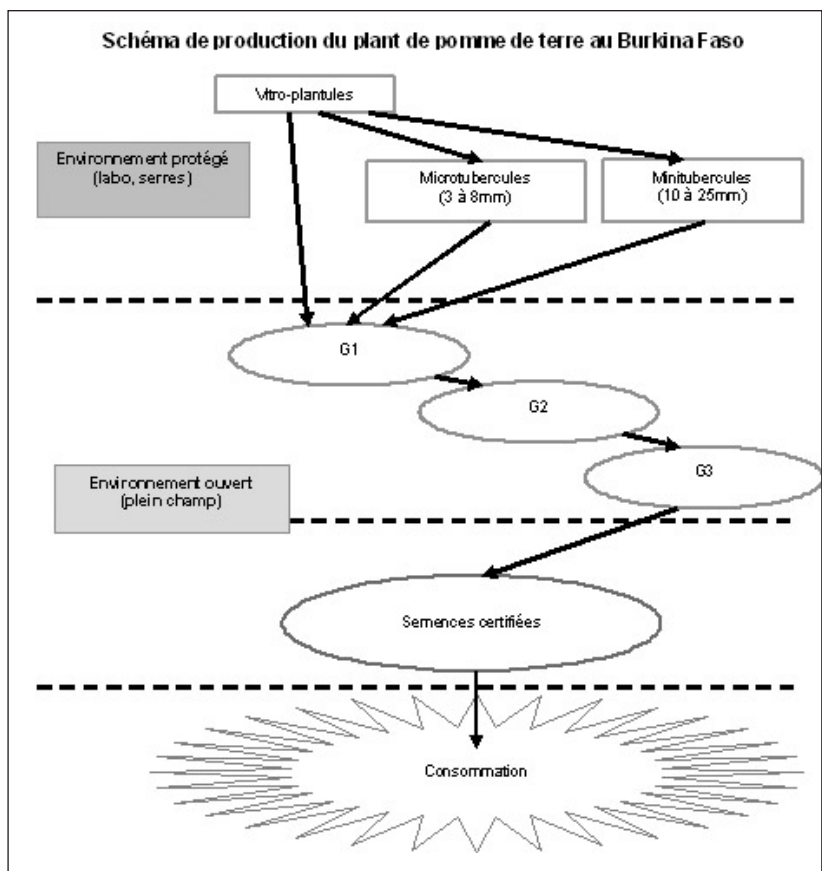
Schéma de production du plant de pomme de terre au Burkina Faso

Vitro-plantules

Environnement protégé (labo, serres)

Microtubercules (3 à 8mm)

Minitubercules (10 à 25mm)

G1

G2

G3

Environnement ouvert (plein champ)

Semences certifiées

Consommation